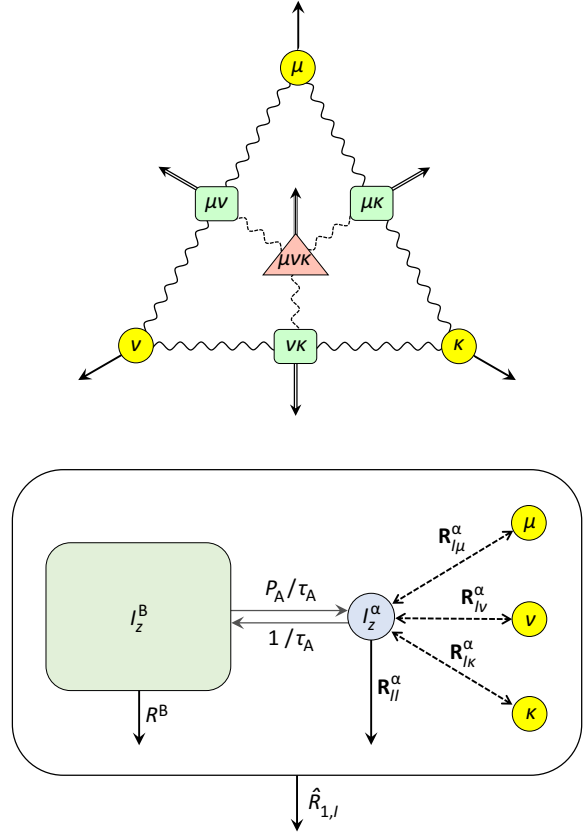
$\mu$

$\mu\nu$

$\mu\kappa$

$\mu\nu\kappa$

$\nu$

$\nu\kappa$

$\kappa$

$I_z^{\mathrm{B}}$

$R^{\mathrm{B}}$

$P_{\mathrm{A}} / \tau_{\mathrm{A}}$

$1 / \tau_{\mathrm{A}}$

$I_z^{\alpha}$

$\mathbf{R}_{II}^{\alpha}$

$\mathbf{R}_{I\mu}^{\alpha}$

$\mu$

$\mathbf{R}_{I\nu}^{\alpha}$

$\nu$

$\mathbf{R}_{I\kappa}^{\alpha}$

$\kappa$

$\hat{R}_{1,I}$